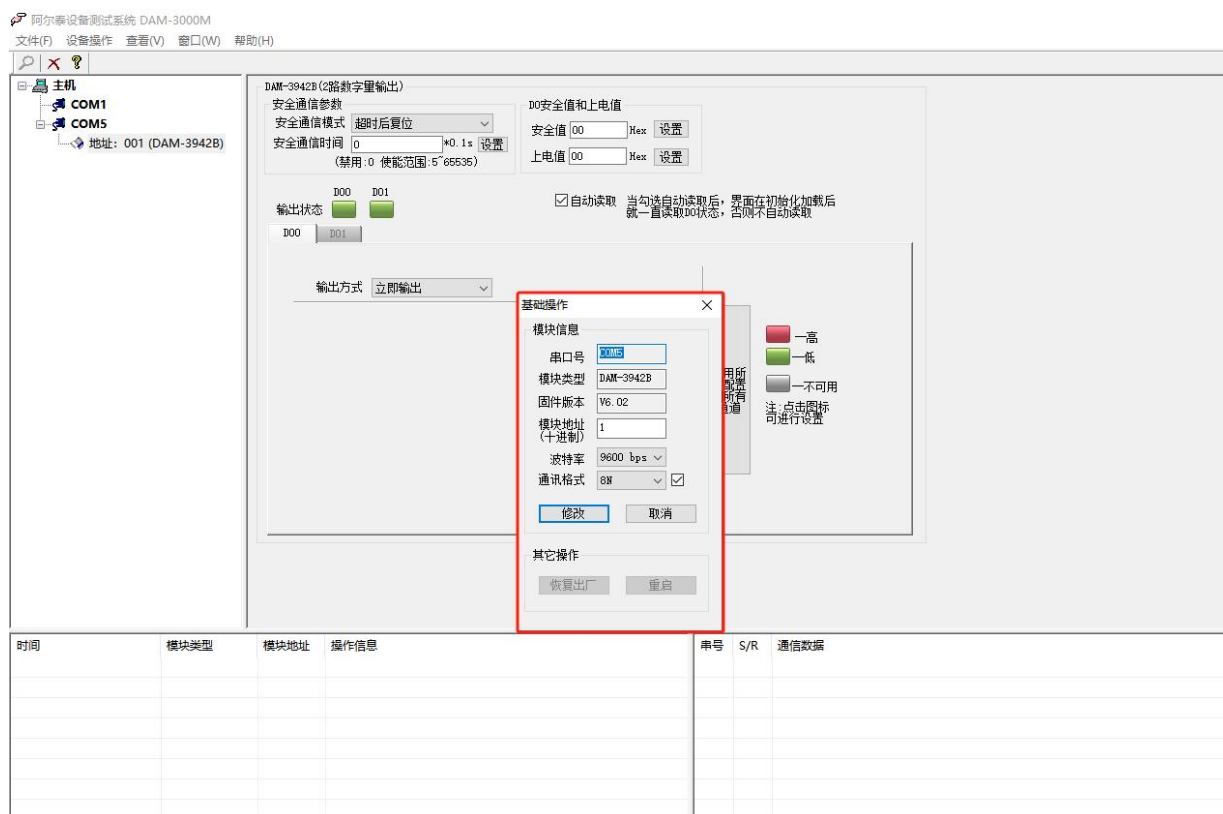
阿尔泰设备测试系统 DAM-3000M
文件(F) 设备操作 查看(V) 窗口(W) 帮助(H)

主机
COM1
COM5
地址：001 (DAM-3942B)

DAM-3942B(2路数字量输出)
安全通信参数
安全通信模式 超时后复位
安全通信时间 0 *0.1s 设置
(禁用:0 使能范围:5~65535)
DO安全值和上电值
安全值 00 Hex 设置
上电值 00 Hex 设置

DO0 DO1
输出状态
自动读取 当勾选自动读取后，界面在初始化加载后就一直读取DO状态，否则不自动读取
DO0 DO1

输出方式 立即输出

基础操作
模块信息
串口号 COM5
模块类型 DAM-3942B
固件版本 V6.02
模块地址(十进制) 1
波特率 9600 bps
通讯格式 8N
修改 取消
其它操作
恢复出厂 重启

用所
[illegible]
所有
道

一高
一低
一不可用
注:点击图标可进行设置

时间 模块类型 模块地址 操作信息
串号 S/R 通信数据